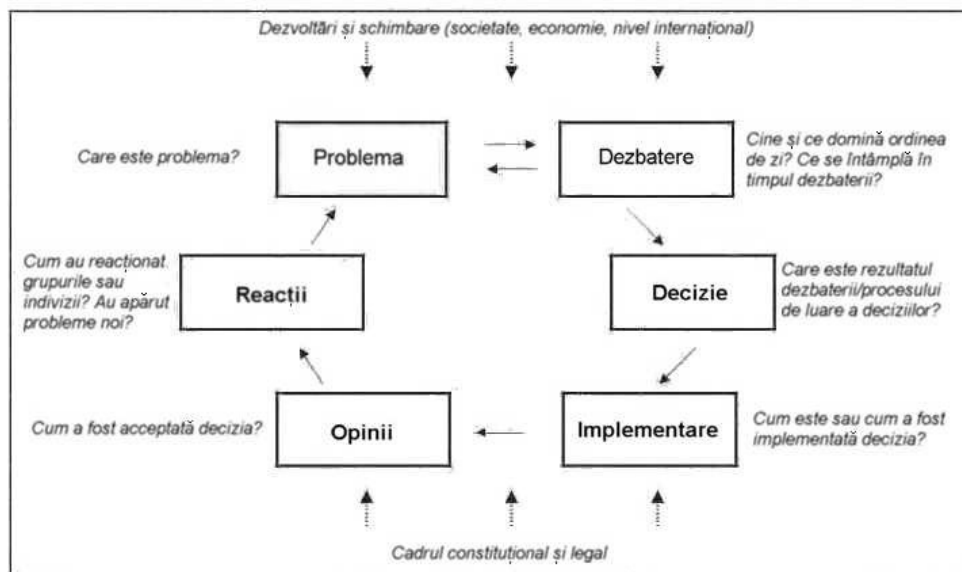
Dezvoltări și schimbare (societate, economie, nivel internațional)

Care este problema?

Problema

Dezbatere

Cine și ce domină ordinea de zi? Ce se întâmplă în timpul dezbaterii?

Cum au reacționat grupurile sau indivizii? Au apărut probleme noi?

Reacții

Decizie

Care este rezultatul dezbaterii/procesului de luare a deciziilor?

Cum a fost acceptată decizia?

Opinii

Implementare

Cum este sau cum a fost implementată decizia?

Cadrul constituțional și legal